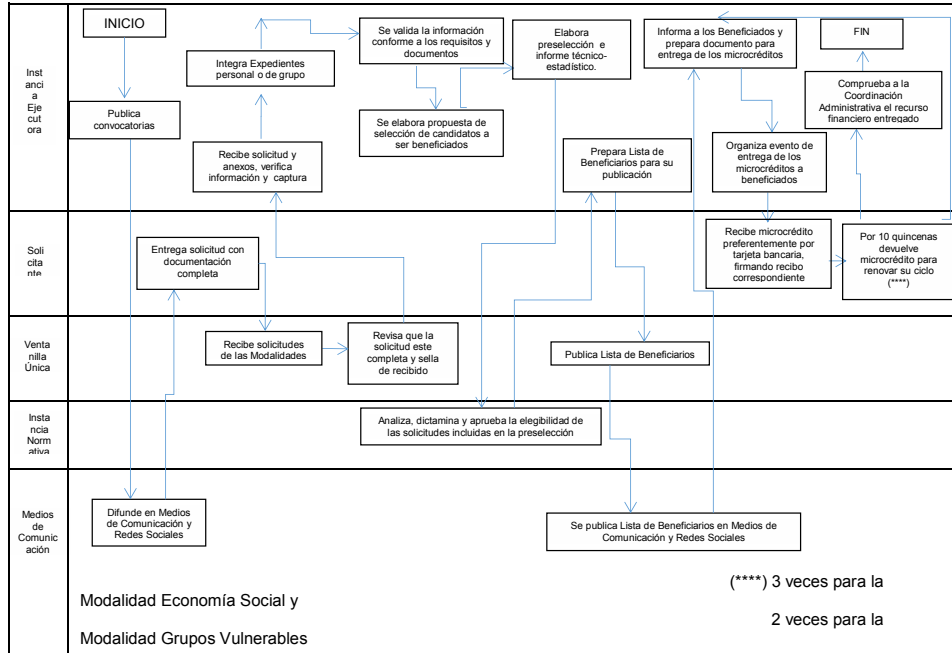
Instancia Ejecutora

INICIO

Publica convocatorias

Integra Expedientes personal o de grupo

Recibe solicitud y anexos, verifica información y captura

Se valida la información conforme a los requisitos y documentos

Se elabora propuesta de selección de candidatos a ser beneficiados

Elabora preselección e informe técnico-estadístico.

Prepara Lista de Beneficiarios para su publicación

Informa a los Beneficiados y prepara documento para entrega de los microcréditos

Organiza evento de entrega de los microcréditos a beneficiados

FIN

Comprueba a la Coordinación Administrativa el recurso financiero entregado

Solicitante

Entrega solicitud con documentación completa

Recibe microcrédito preferentemente por tarjeta bancaria, firmando recibo correspondiente

Por 10 quincenas devuelve microcrédito para renovar su ciclo (****)

Ventanilla Única

Recibe solicitudes de las Modalidades

Revisa que la solicitud este completa y sella de recibido

Publica Lista de Beneficiarios

Instancia Normativa

Analiza, dictamina y aprueba la elegibilidad de las solicitudes incluidas en la preselección

Medios de Comunicación

Difunde en Medios de Comunicación y Redes Sociales

Se publica Lista de Beneficiarios en Medios de Comunicación y Redes Sociales

(****) 3 veces para la

Modalidad Economía Social y

2 veces para la

Modalidad Grupos Vulnerables